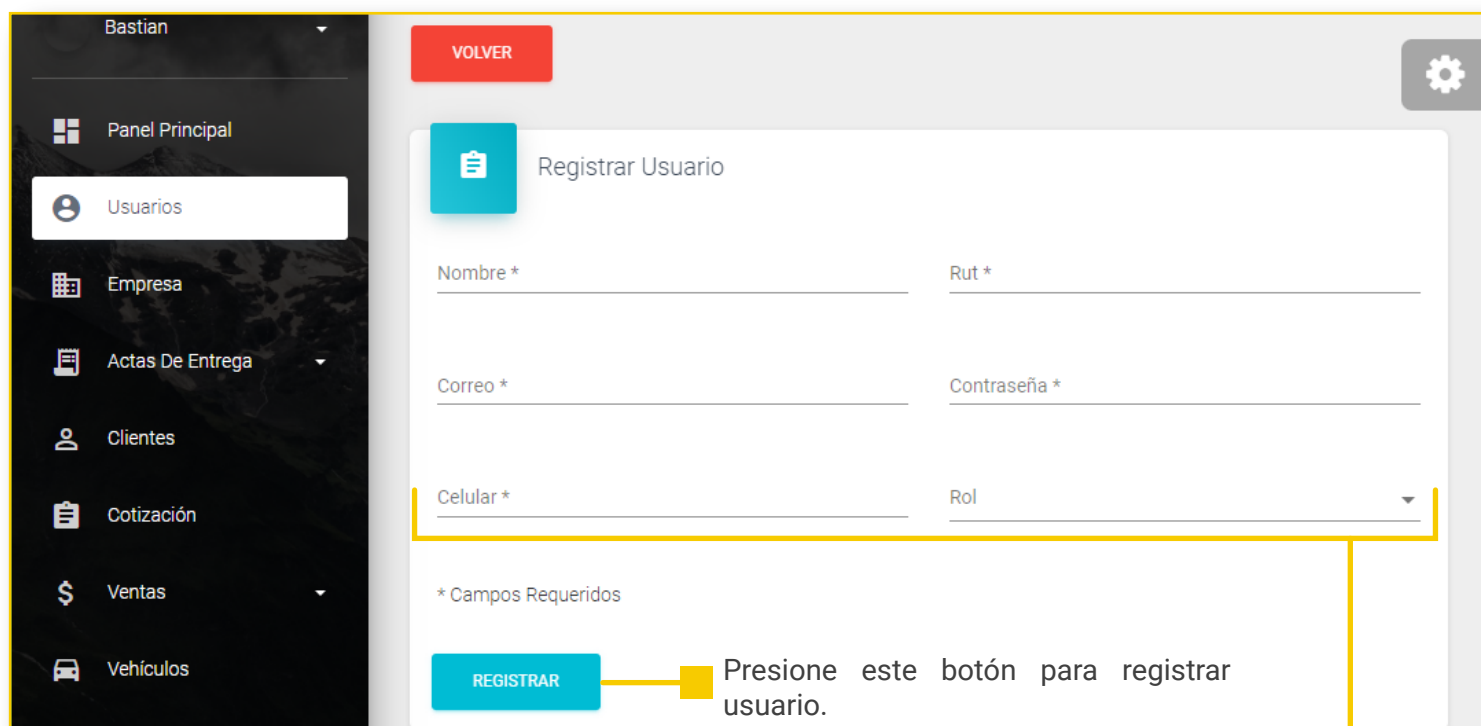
Bastian

Panel Principal

Usuarios

Empresa

Actas De Entrega

Clientes

Cotización

Ventas

Vehículos

VOLVER

Registrar Usuario

Nombre *

Rut *

Correo *

Contraseña *

Celular *

Rol

* Campos Requeridos

REGISTRAR

Presione este botón para registrar usuario.